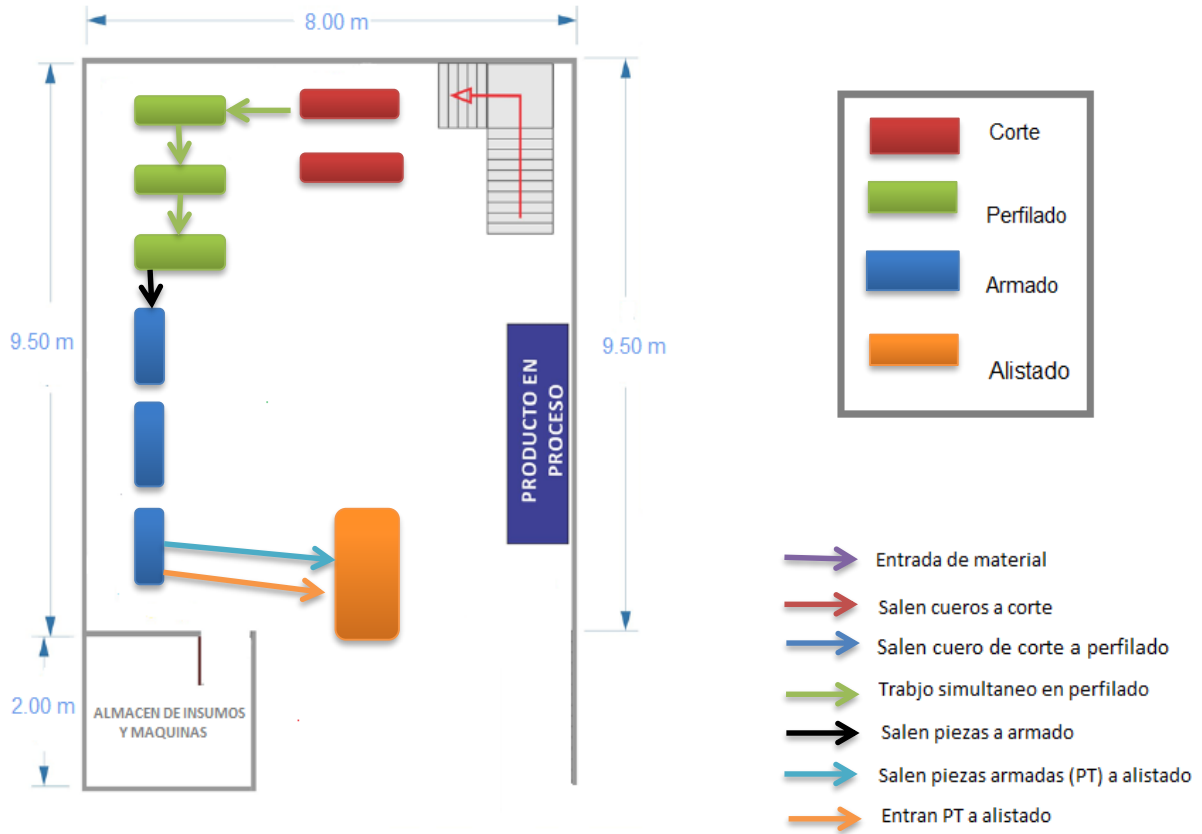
8.00 m

9.50 m

PRODUCTO EN PROCESO

9.50 m

2.00 m

ALMACEN DE INSUMOS Y MAQUINAS

Corte

Perfilado

Armado

Alistado

Entrada de material

Salen cueros a corte

Salen cuero de corte a perfilado

Trabjo simultaneo en perfilado

Salen piezas a armado

Salen piezas armadas (PT) a alistado

Entran PT a alistado